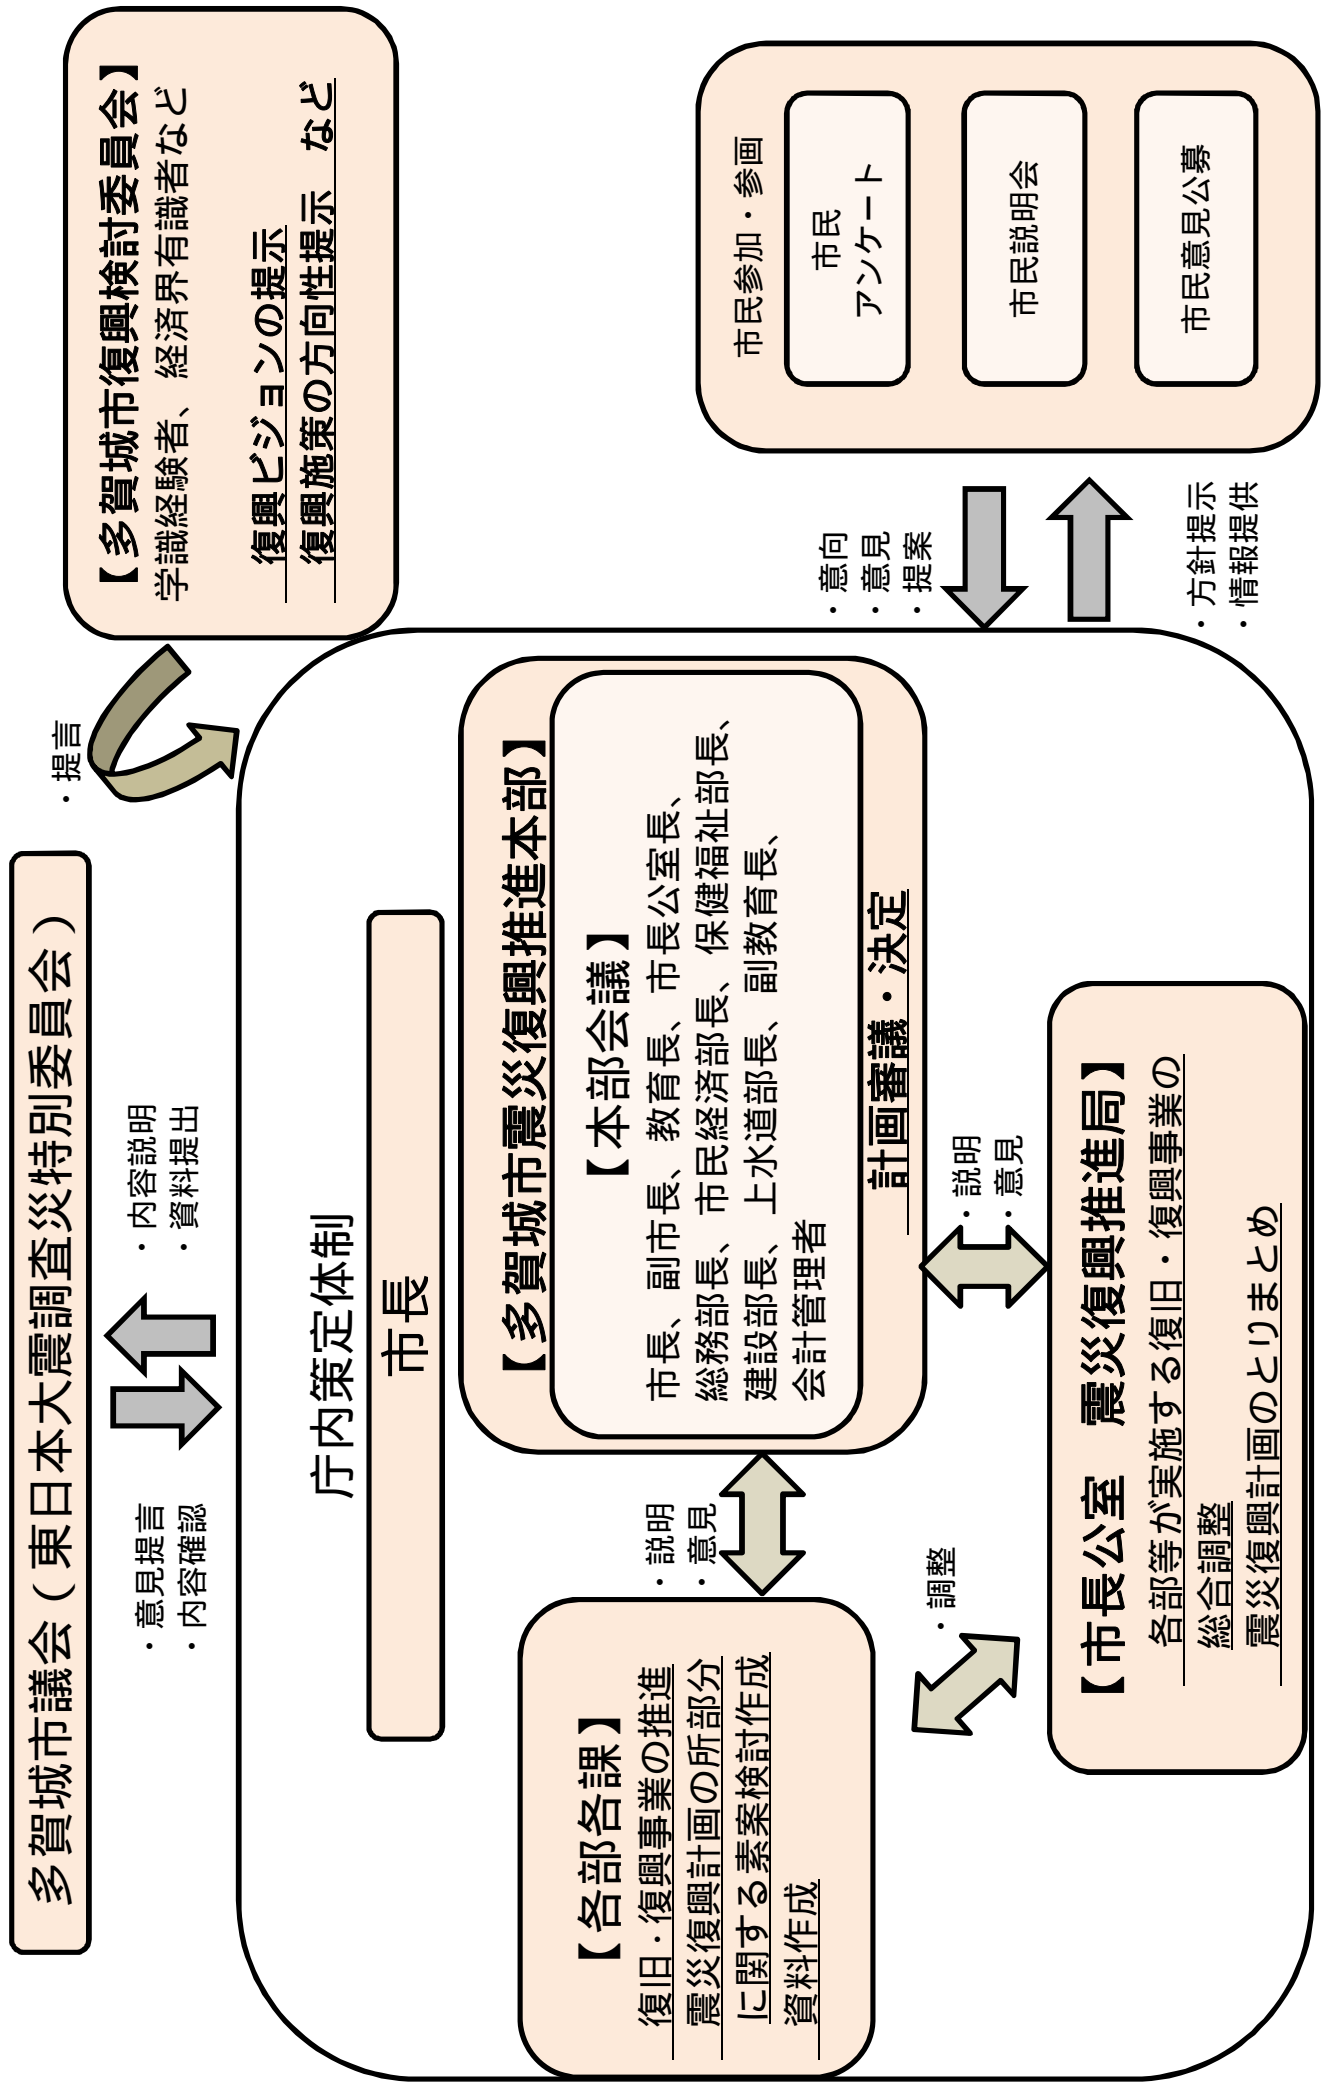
【多賀城市復興検討委員会】
学識経験者、経済界有識者など

復興ビジョンの提示
復興施策の方向性提示　など

市民参加・参画

市民
アンケート

市民説明会

市民意見公募

・意向
・意見
・提案

・方針提示
・情報提供

・提言

多賀城市議会（東日本大震災調査特別委員会）

・内容説明
・資料提出

・意見提言
・内容確認

庁内策定体制

市長

【多賀城市震災復興推進本部】

【本部会議】
市長、副市長、教育長、市長公室長、総務部長、市民経済部長、保健福祉部長、建設部長、上水道部長、副教育長、会計管理者

計画審議・決定

・説明
・意見

・説明
・意見

・調整

【市長公室　震災復興推進局】
各部等が実施する復旧・復興事業の総合調整
震災復興計画のとりまとめ

【各部各課】
復旧・復興事業の推進
震災復興計画の所部分に関する素案検討作成
資料作成